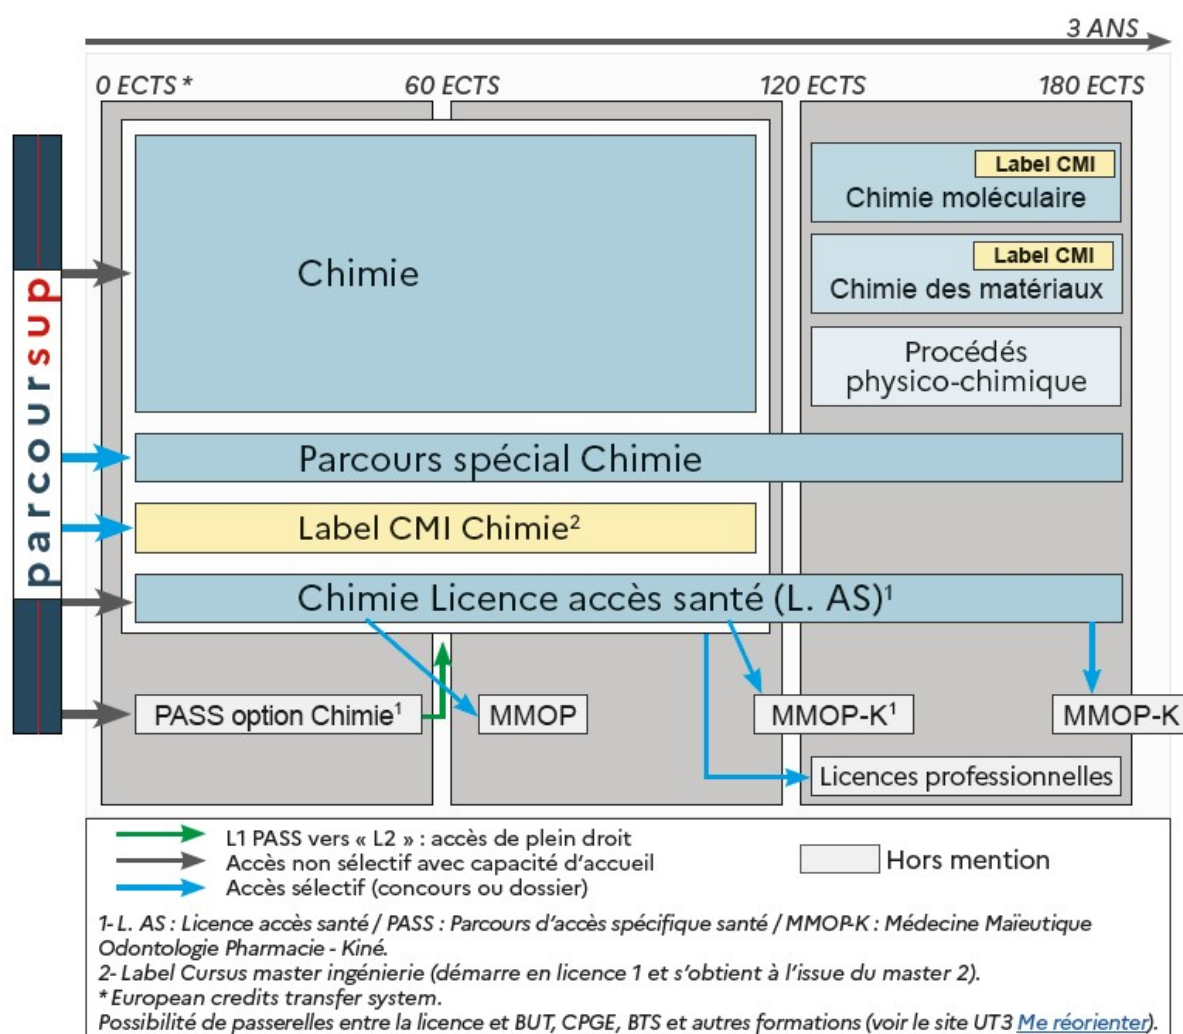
3 ANS

0 ECTS * | 60 ECTS | 120 ECTS | 180 ECTS

parcoursup

Chimie

Label CMI
Chimie moléculaire

Label CMI
Chimie des matériaux

Procédés physico-chimique

Parcours spécial Chimie

Label CMI Chimie$^2$

Chimie Licence accès santé (L. AS)$^1$

PASS option Chimie$^1$

MMOP

MMOP-K$^1$

MMOP-K

Licences professionnelles

L1 PASS vers « L2 » : accès de plein droit
Accès non sélectif avec capacité d'accueil
Accès sélectif (concours ou dossier)

Hors mention

1- L. AS : Licence accès santé / PASS : Parcours d'accès spécifique santé / MMOP-K : Médecine Maïeutique Odontologie Pharmacie - Kiné.
2- Label Cursus master ingénierie (démarre en licence 1 et s'obtient à l'issue du master 2).
* European credits transfer system.
Possibilité de passerelles entre la licence et BUT, CPGE, BTS et autres formations (voir le site UT3 Me réorienter).